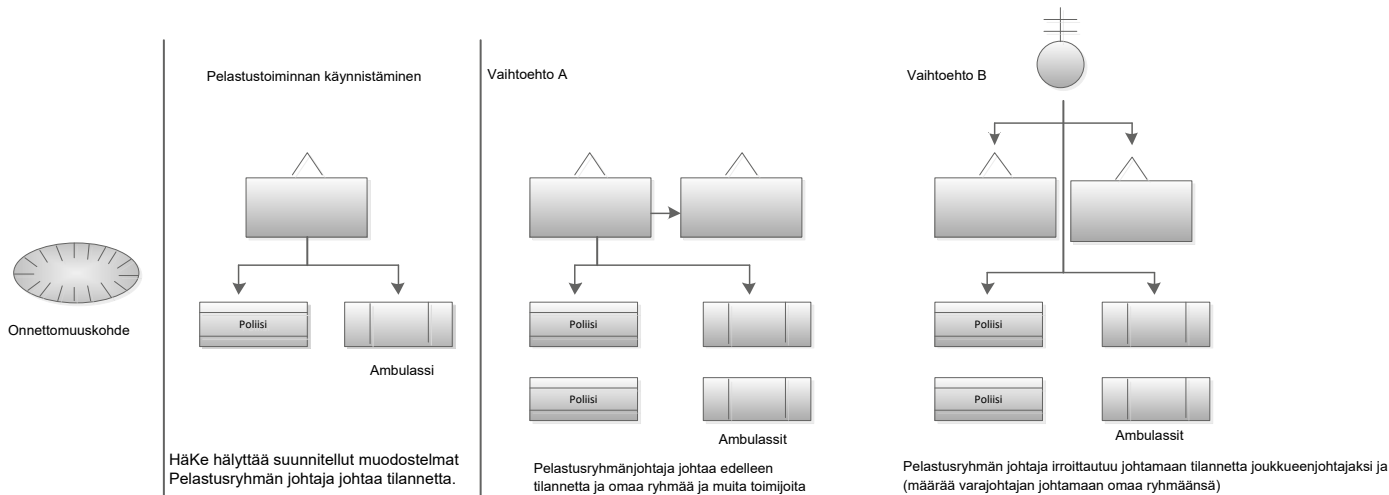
Onnettomuuskohde

Pelastustoiminnan käynnistäminen

Poliisi

Ambulassi

HäKe hälyttää suunnitellut muodostelmat
Pelastusryhmän johtaja johtaa tilannetta.

Vaihtoehto A

Poliisi

Poliisi

Ambulassit

Pelastusryhmänjohtaja johtaa edelleen tilannetta ja omaa ryhmää ja muita toimijoita

Vaihtoehto B

Poliisi

Poliisi

Ambulassit

Pelastusryhmän johtaja irroittautuu johtamaan tilannetta joukkueenjohtajaksi ja (määrää varajohtajan johtamaan omaa ryhmäänsä)